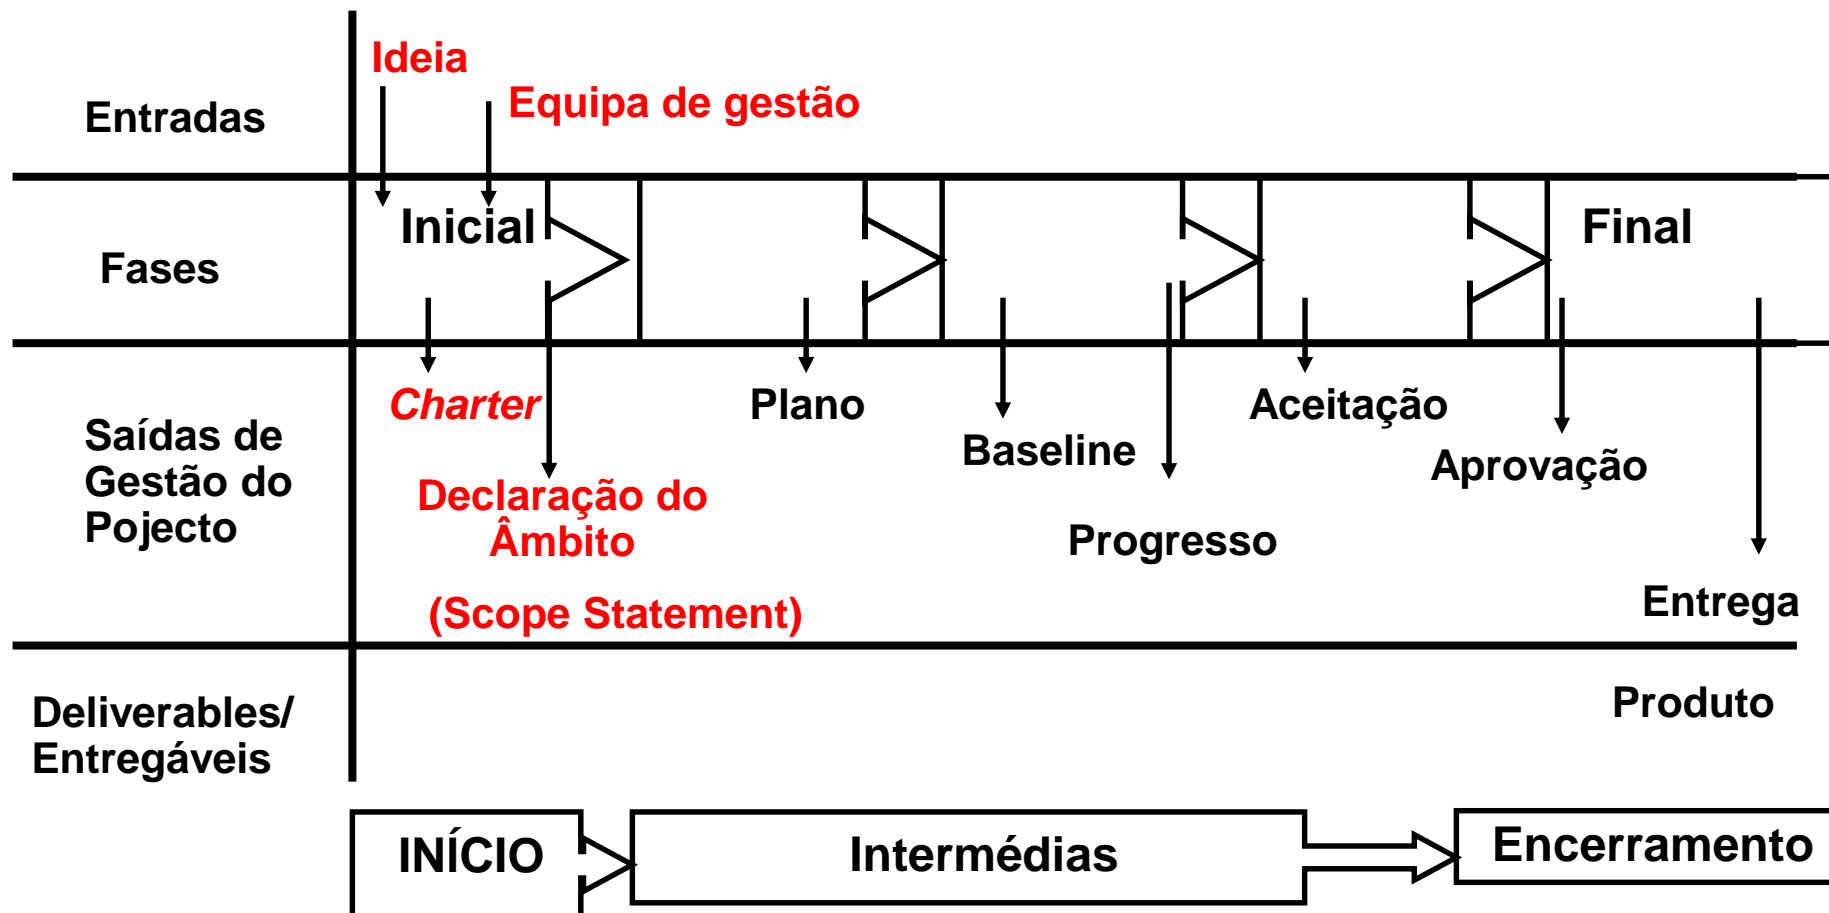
Entradas

Ideia

Equipa de gestão

Fases

Inicial

Final

Saídas de Gestão do Pojecto

Charter

Plano

Baseline

Aceitação

Aprovação

Declaração do Âmbito

Progresso

(Scope Statement)

Entrega

Deliverables/ Entregáveis

Produto

INÍCIO

Intermédias

Encerramento